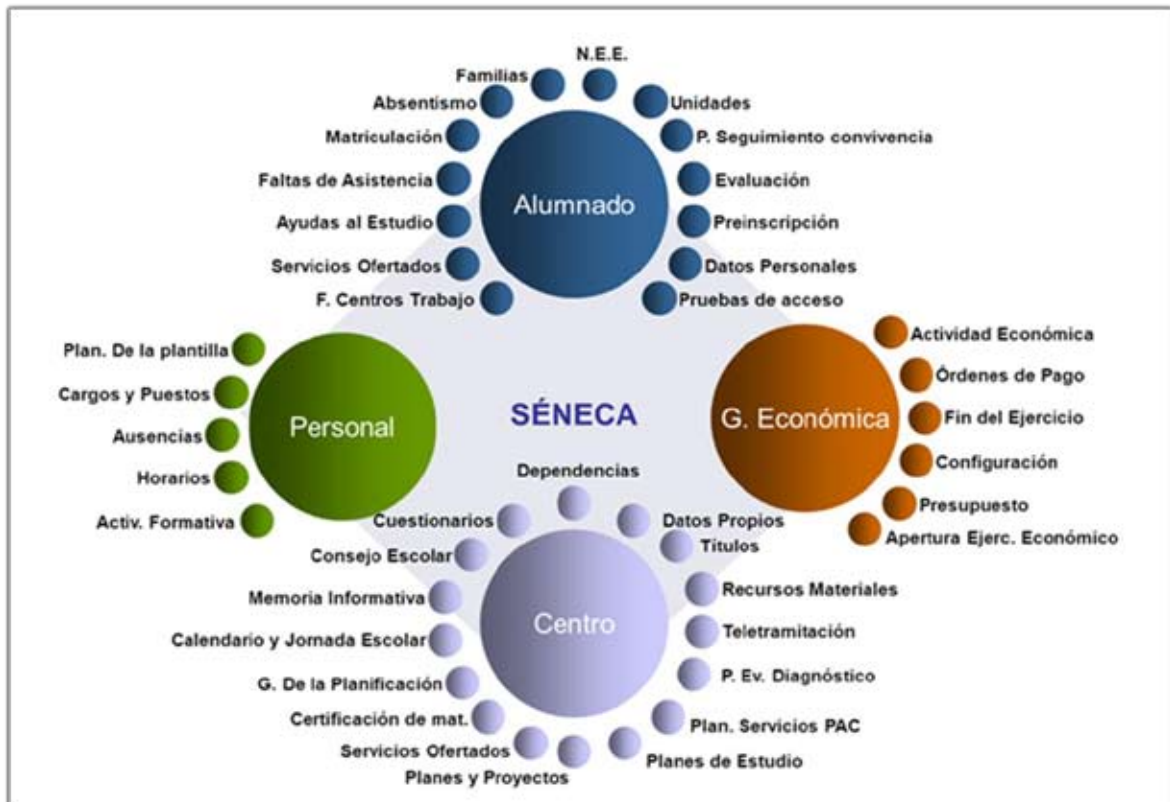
N.E.E.
Familias
Absentismo
Unidades
Matriculación
P. Seguimiento convivencia
Faltas de Asistencia
Evaluación
Alumnado
Ayudas al Estudio
Preinscripción
Servicios Ofertados
Datos Personales
F. Centros Trabajo
Pruebas de acceso

Plan. De la plantilla
Cargos y Puestos
Personal
Ausencias
Horarios
Activ. Formativa

SÉNECA

Actividad Económica
Órdenes de Pago
G. Económica
Fin del Ejercicio
Configuración
Presupuesto
Apertura Ejerc. Económico

Dependencias
Cuestionarios
Datos Propios
Consejo Escolar
Títulos
Recursos Materiales
Memoria Informativa
Centro
Teletramitación
Calendario y Jornada Escolar
P. Ev. Diagnóstico
G. De la Planificación
Certificación de mat.
Plan. Servicios PAC
Servicios Ofertados
Planes de Estudio
Planes y Proyectos